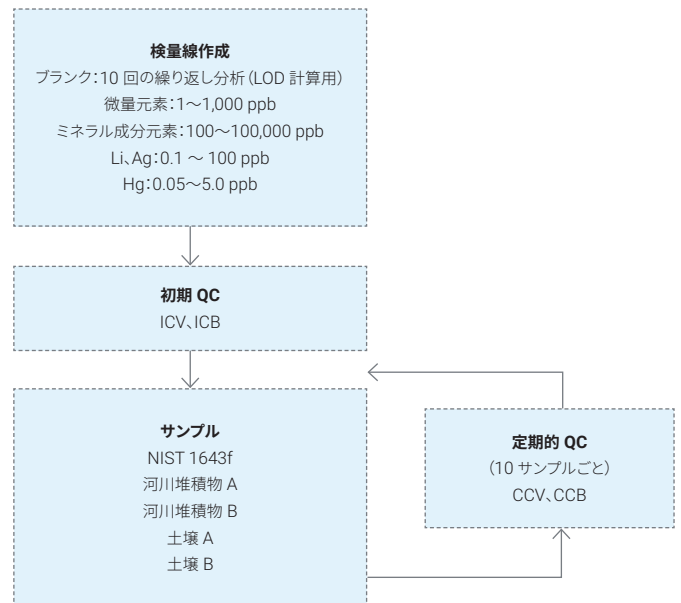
検量線作成
ブランク：10 回の繰り返し分析（LOD 計算用）
微量元素：1～1,000 ppb
ミネラル成分元素：100～100,000 ppb
Li、Ag：0.1 ～ 100 ppb
Hg：0.05～5.0 ppb

初期 QC
ICV、ICB

サンプル
NIST 1643f
河川堆積物 A
河川堆積物 B
土壌 A
土壌 B

定期的 QC
（10 サンプルごと）
CCV、CCB